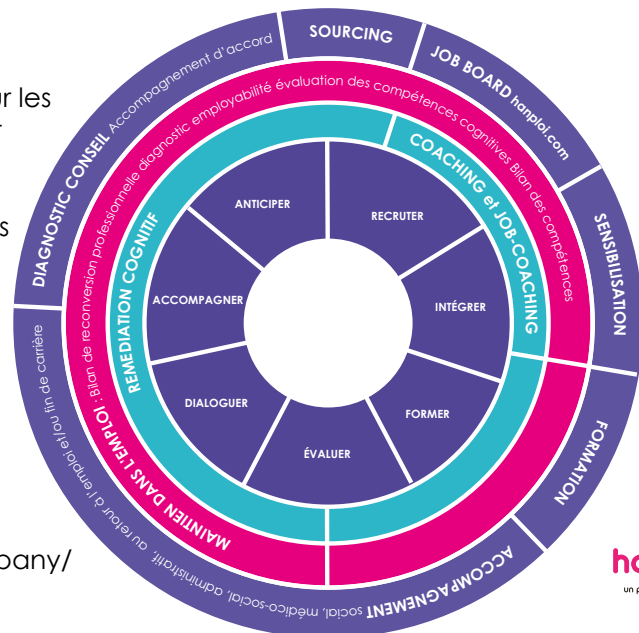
r les

s

pany/

SOURCING

JOB BOARD hanploi.com

SENSIBILISATION

FORMATION

ACCOMPAGNEMENT social, médico-social, administratif, au retour à l'emploi et/ou fin de carrière

DIAGNOSTIC CONSEIL Accompagnement d'accord

MAINTIEN DANS L'EMPLOI : Bilan de reconversion professionnelle diagnostic employabilité évaluation des compétences cognitives Bilan des compétences

COACHING et JOB-COACHING

REMEDIATION COGNITIF

ANTICIPER

RECRUTER

INTÉGRER

FORMER

ÉVALUER

DIALOGUER

ACCOMPAGNER

ha

un